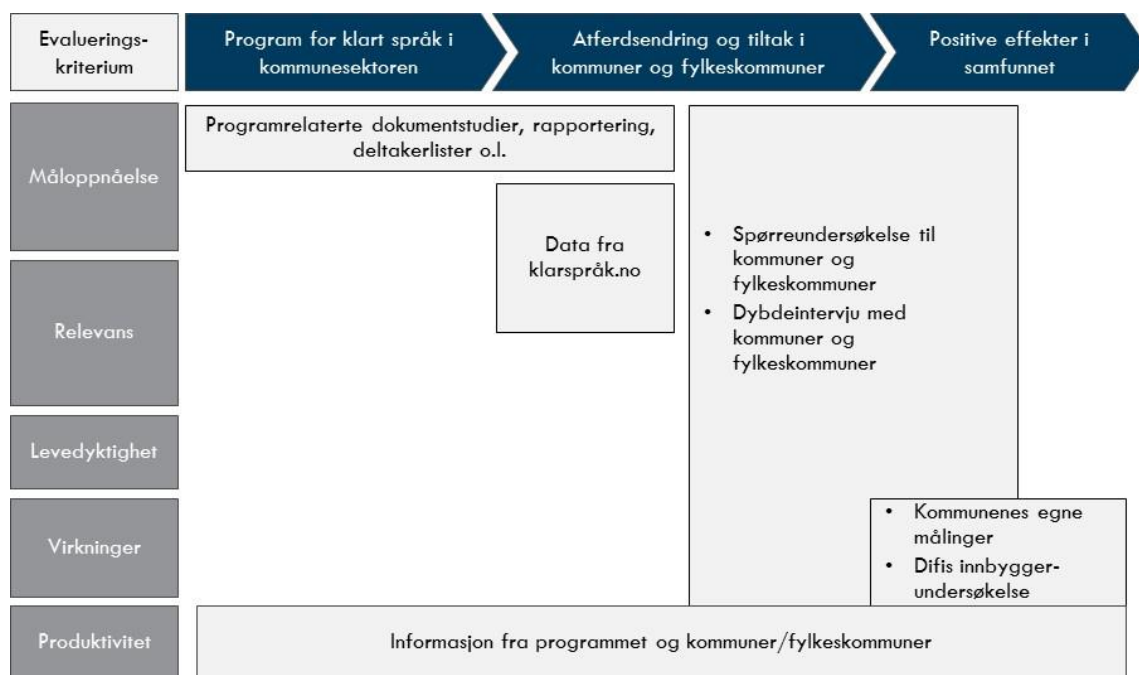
Evaluerings-kriterium

Program for klart språk i kommunesektoren

Atferdsendring og tiltak i kommuner og fylkeskommuner

Positive effekter i samfunnet

Måloppnåelse

Relevans

Levedyktighet

Virkninger

Produktivitet

Programrelaterte dokumentstudier, rapportering, deltakerlister o.l.

Data fra klarspråk.no

• Spørreundersøkelse til kommuner og fylkeskommuner
• Dybdeintervju med kommuner og fylkeskommuner

• Kommunenes egne målinger
• Difis innbygger-undersøkelse

Informasjon fra programmet og kommuner/fylkeskommuner